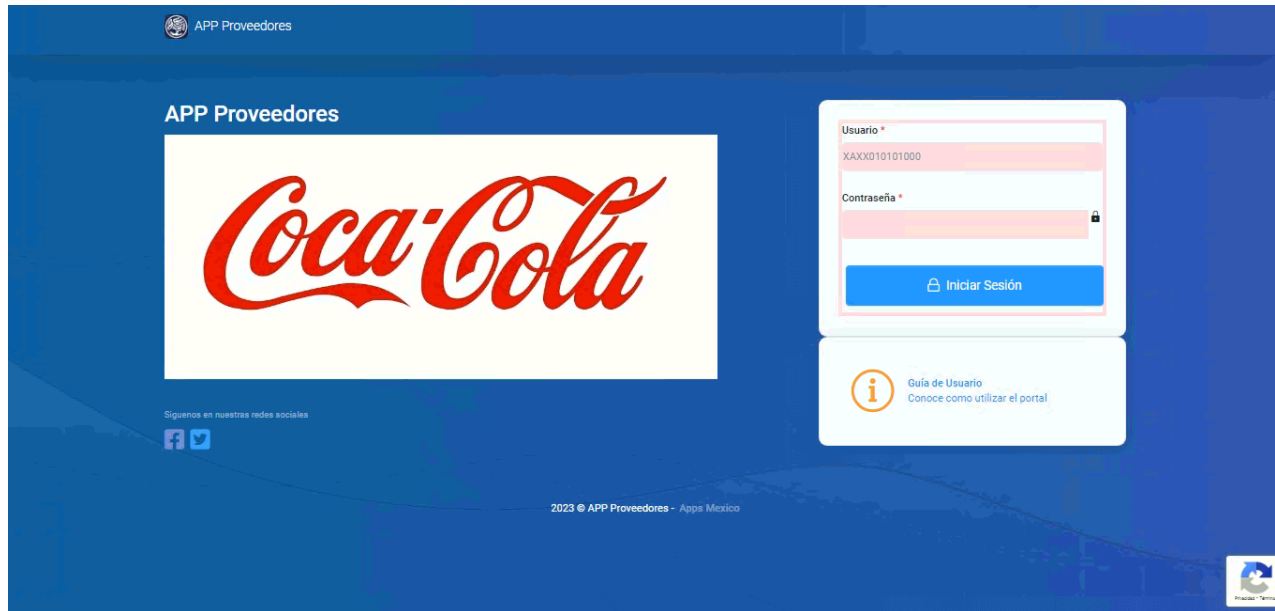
APP Proveedores

APP Proveedores

Coca-Cola

Síguenos en nuestras redes sociales

Usuario *
XAXX010101000

Contraseña *

Iniciar Sesión

Guía de Usuario
Conoce como utilizar el portal

2023 © APP Proveedores - Apps Mexico

Privacidad - Términos